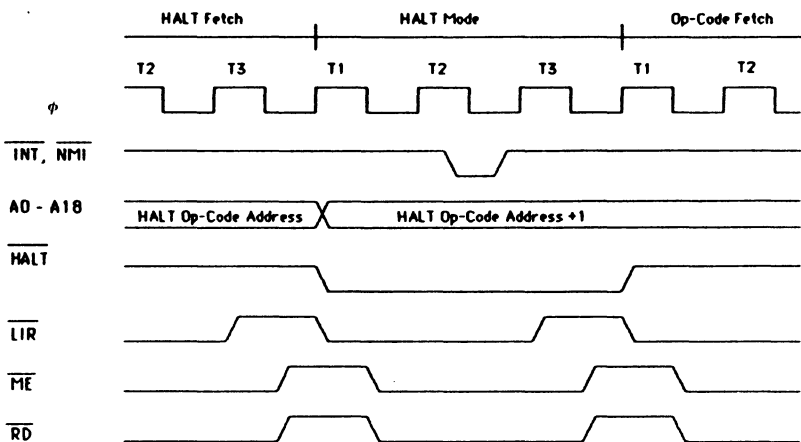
HALT Fetch
HALT Mode
Op-Code Fetch

T2 T3 T1 T2 T3 T1 T2

$\phi$

$\overline{INT}$, $\overline{NMI}$

A0 - A18
HALT Op-Code Address
HALT Op-Code Address +1

$\overline{HALT}$

$\overline{LIR}$

$\overline{ME}$

$\overline{RD}$